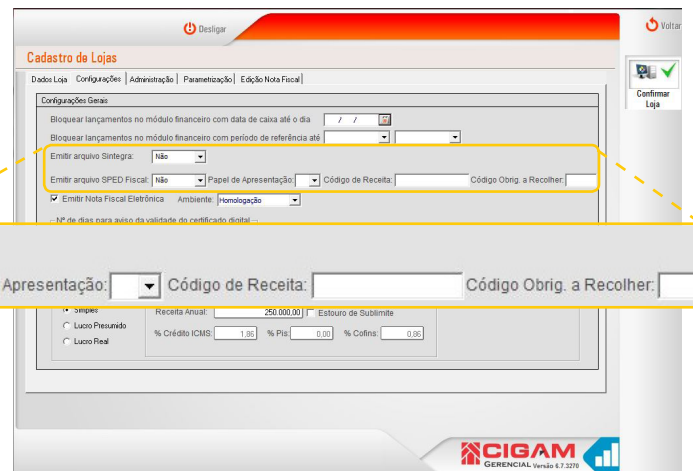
Desligar

Voltar

Cadastro de Lojas

Dados Loja | Configurações | Administração | Parametrização | Edição Nota Fiscal

Configurações Gerais

Bloquear lançamentos no módulo financeiro com data de caixa até o dia / /

Bloquear lançamentos no módulo financeiro com período de referência até

Emitir arquivo Sintegra: Não

Emitir arquivo SPED Fiscal: Não Papel de Apresentação: Código de Receita: Código Obrig. a Recolher:

Emitir Nota Fiscal Eletrônica Ambiente: Homologação

Nº de dias para aviso da validade do certificado digital

Apresentação: Código de Receita: Código Obrig. a Recolher:

Simples

Lucro Presumido

Lucro Real

Receita Anual: 250.000,00 Estouro de Sublimite

% Crédito ICMS: 1,86 % Pis: 0,00 % Cofins: 0,86

Confirmar Loja

CIGAM GERENCIAL Versão 6.7.3270